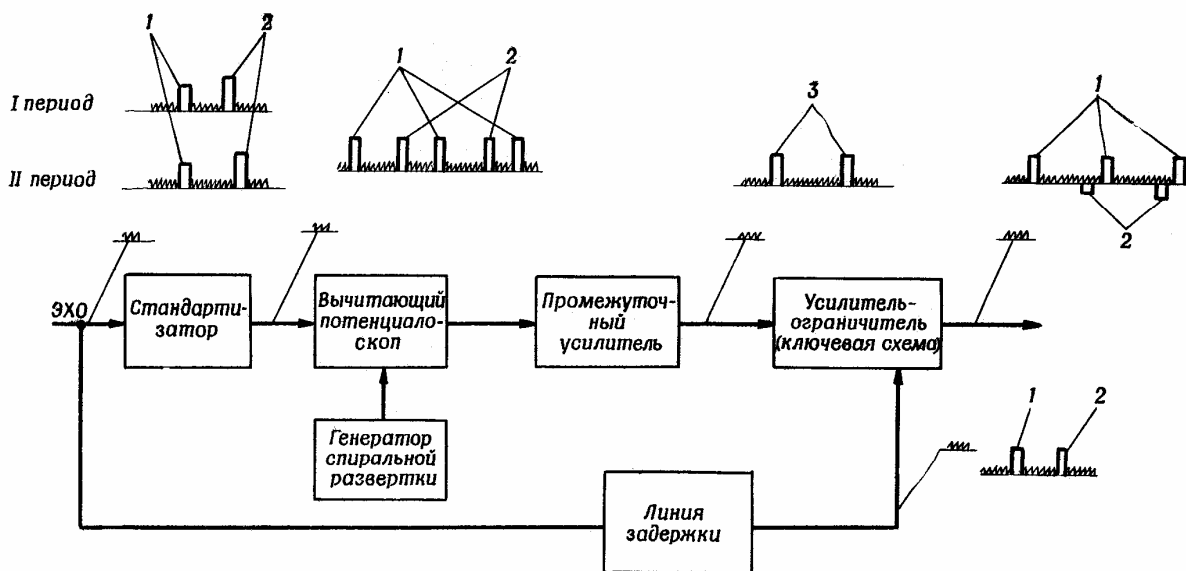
1 2

I период

II период

1 2

3

1

2

ЭХО

Стандартизатор

Вычитающий потенциалоскоп

Промежуточный усилитель

Усилитель-ограничитель (ключевая схема)

Генератор спиральной развертки

1 2

Линия задержки